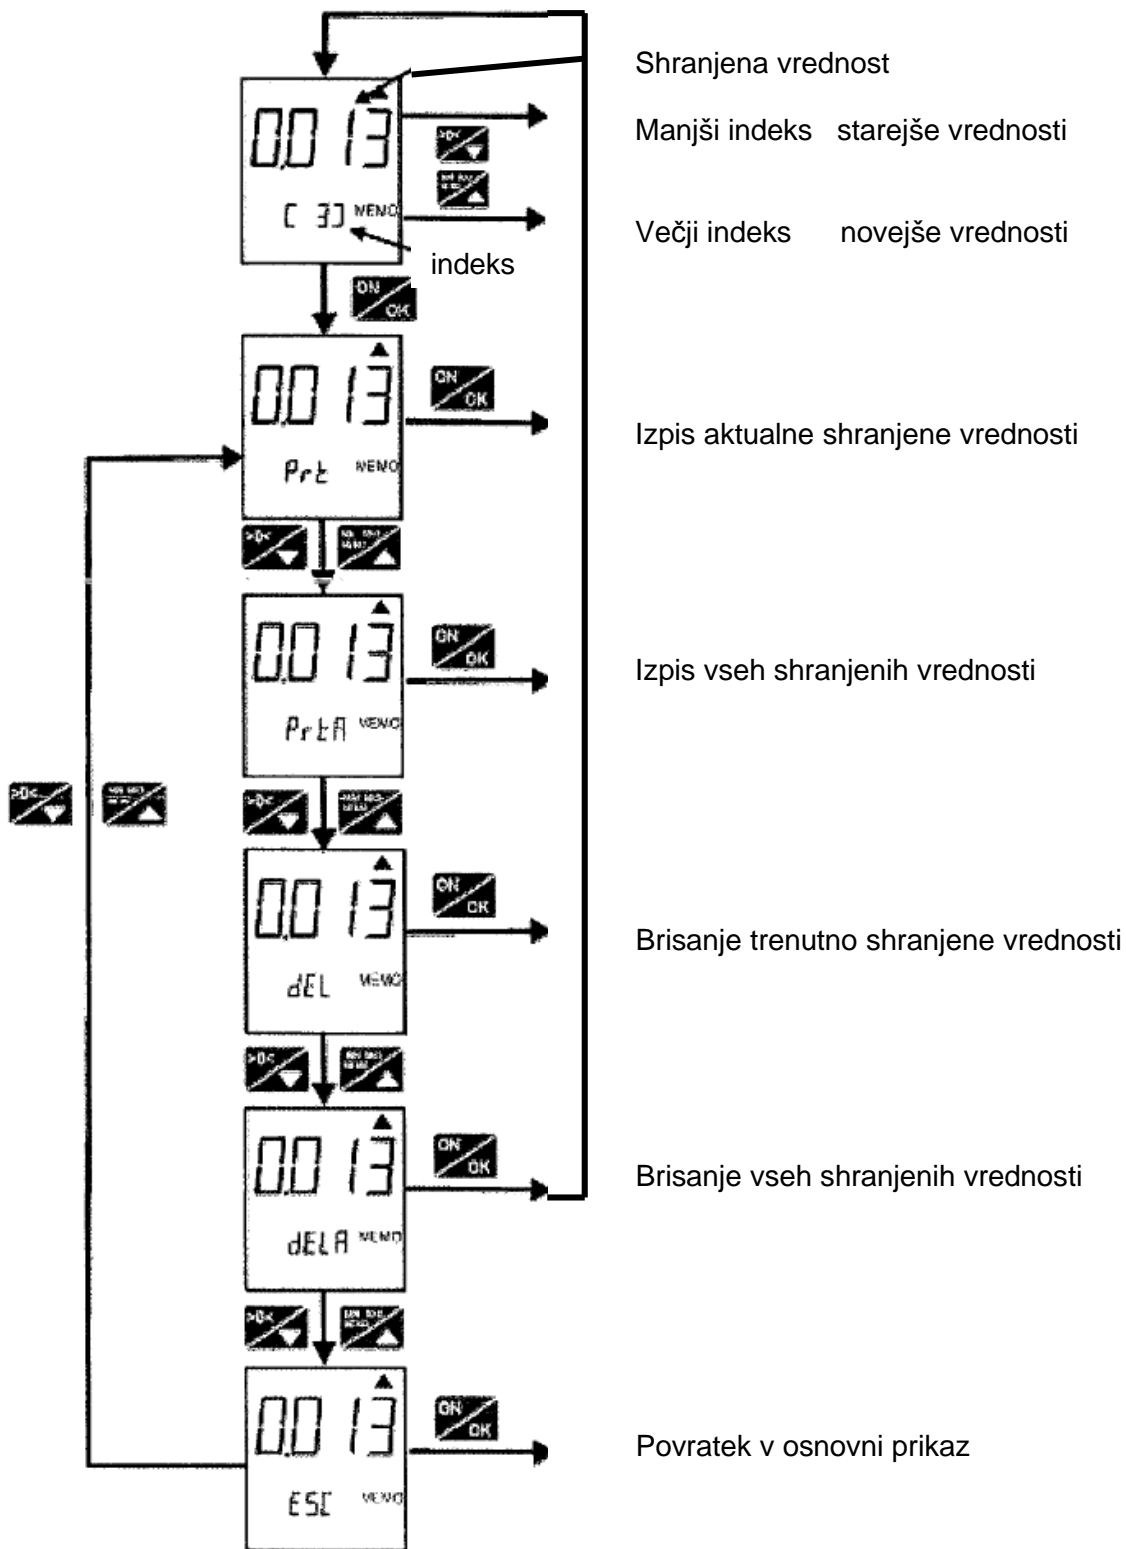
Shranjena vrednost

0,0 13

[ 3] MEMO

Manjši indeks starejše vrednosti

Večji indeks novejše vrednosti

indeks

ON/OK

0,0 13

Prt MEMO

ON/OK

Izpis aktualne shranjene vrednosti

0,0 13

PrtA MEMO

ON/OK

Izpis vseh shranjenih vrednosti

0,0 13

dEL MEMO

ON/OK

Brisanje trenutno shranjene vrednosti

0,0 13

dELA MEMO

ON/OK

Brisanje vseh shranjenih vrednosti

0,0 13

ESC MEMO

ON/OK

Povratek v osnovni prikaz